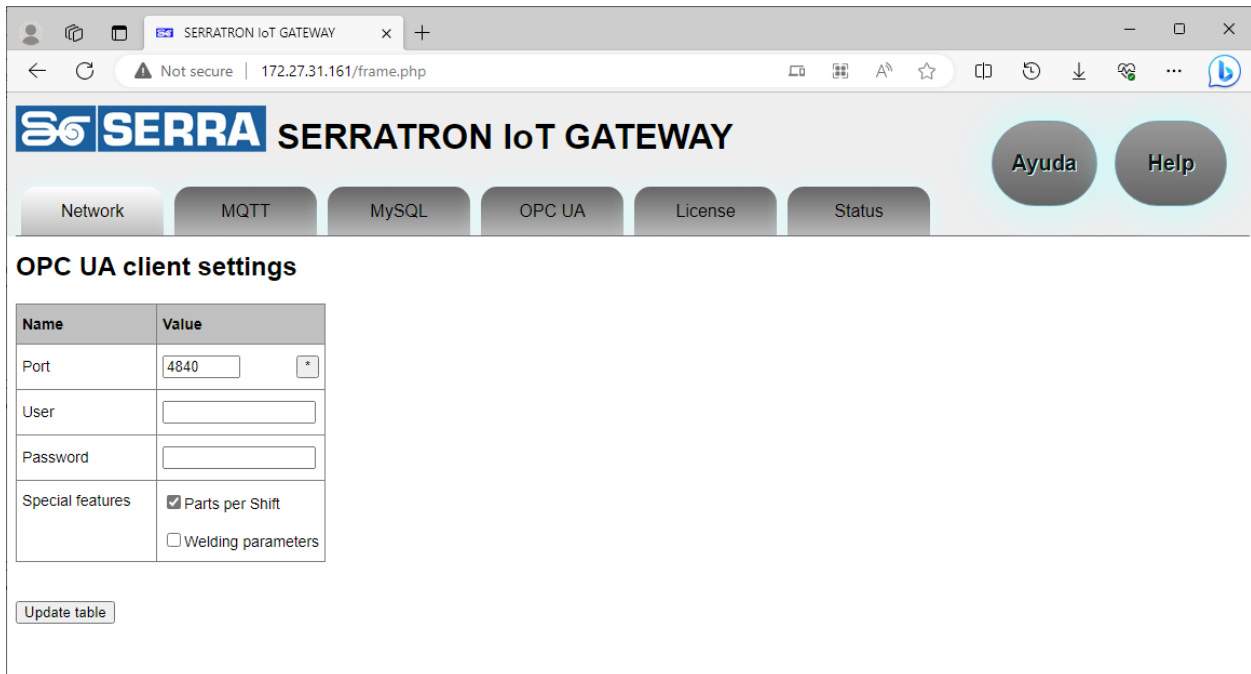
SERRATRON IoT GATEWAY ×

Not secure | 172.27.31.161/frame.php

SERRA SERRATRON IoT GATEWAY

Ayuda Help

Network MQTT MySQL OPC UA License Status

OPC UA client settings

| Name | Value |
|---|---|
| Port | 4840 * |
| User | |
| Password | |
| Special features | Parts per Shift<br>Welding parameters |

Update table